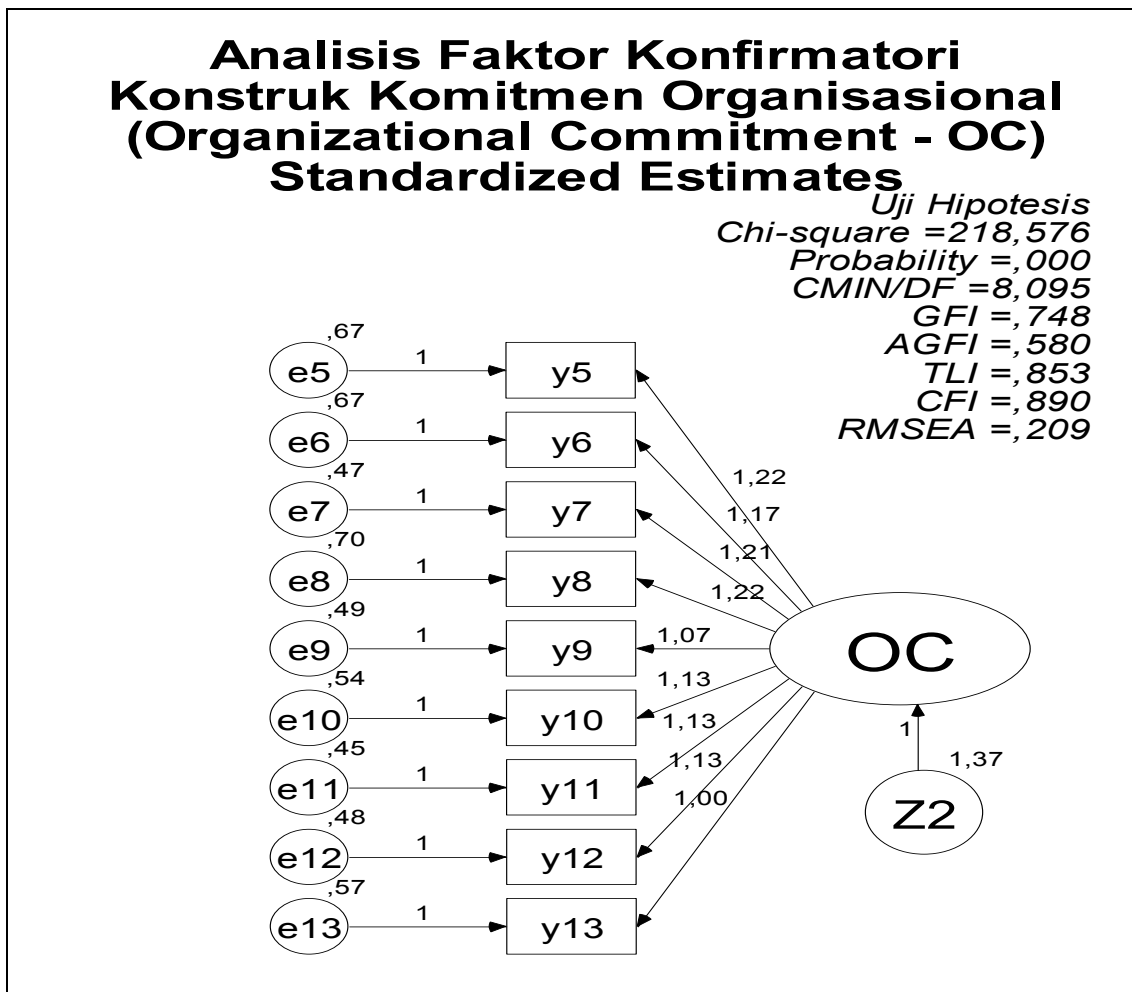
Analisis Faktor Konfirmatori
Konstruk Komitmen Organisasional
(Organizational Commitment - OC)
Standardized Estimates

Uji Hipotesis
Chi-square =218,576
Probability =,000
CMIN/DF =8,095
GFI =,748
AGFI =,580
TLI =,853
CFI =,890
RMSEA =,209

,67
e5
1
y5
,67
e6
1
y6
,47
e7
1
y7
,70
e8
1
y8
,49
e9
1
y9
,54
e10
1
y10
,45
e11
1
y11
,48
e12
1
y12
,57
e13
1
y13

1,22
1,17
1,21
1,22
1,07
1,13
1,13
1,13
1,00

OC
1
1,37
Z2